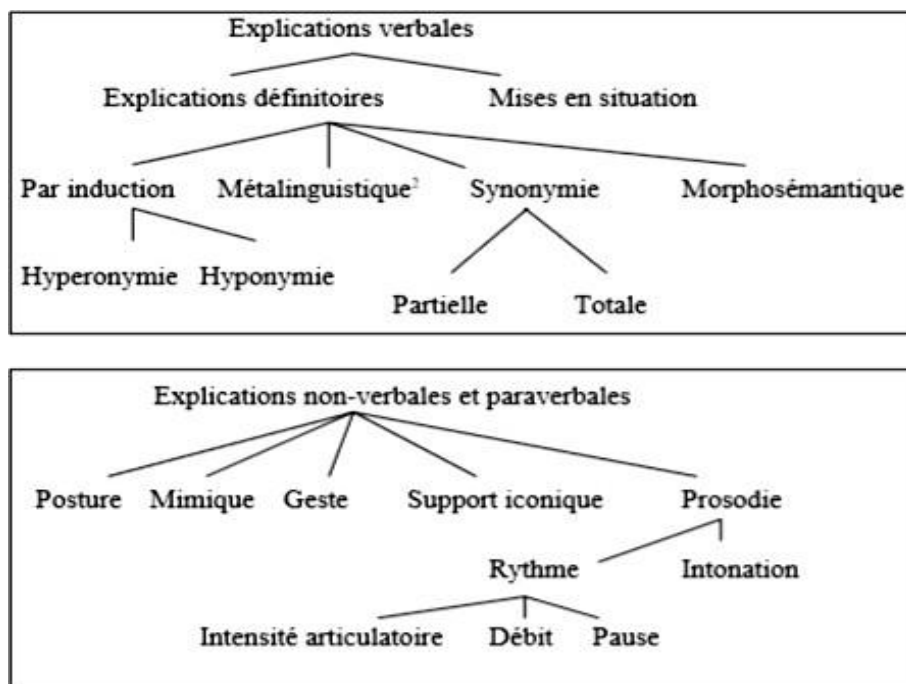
Explications verbales

Explications définitoires

Mises en situation

Par induction

Métalinguistique$^2$

Synonymie

Morphosémantique

Hyperonymie

Hyponymie

Partielle

Totale

Explications non-verbales et paraverbales

Posture

Mimique

Geste

Support iconique

Prosodie

Rythme

Intonation

Intensité articulatoire

Débit

Pause